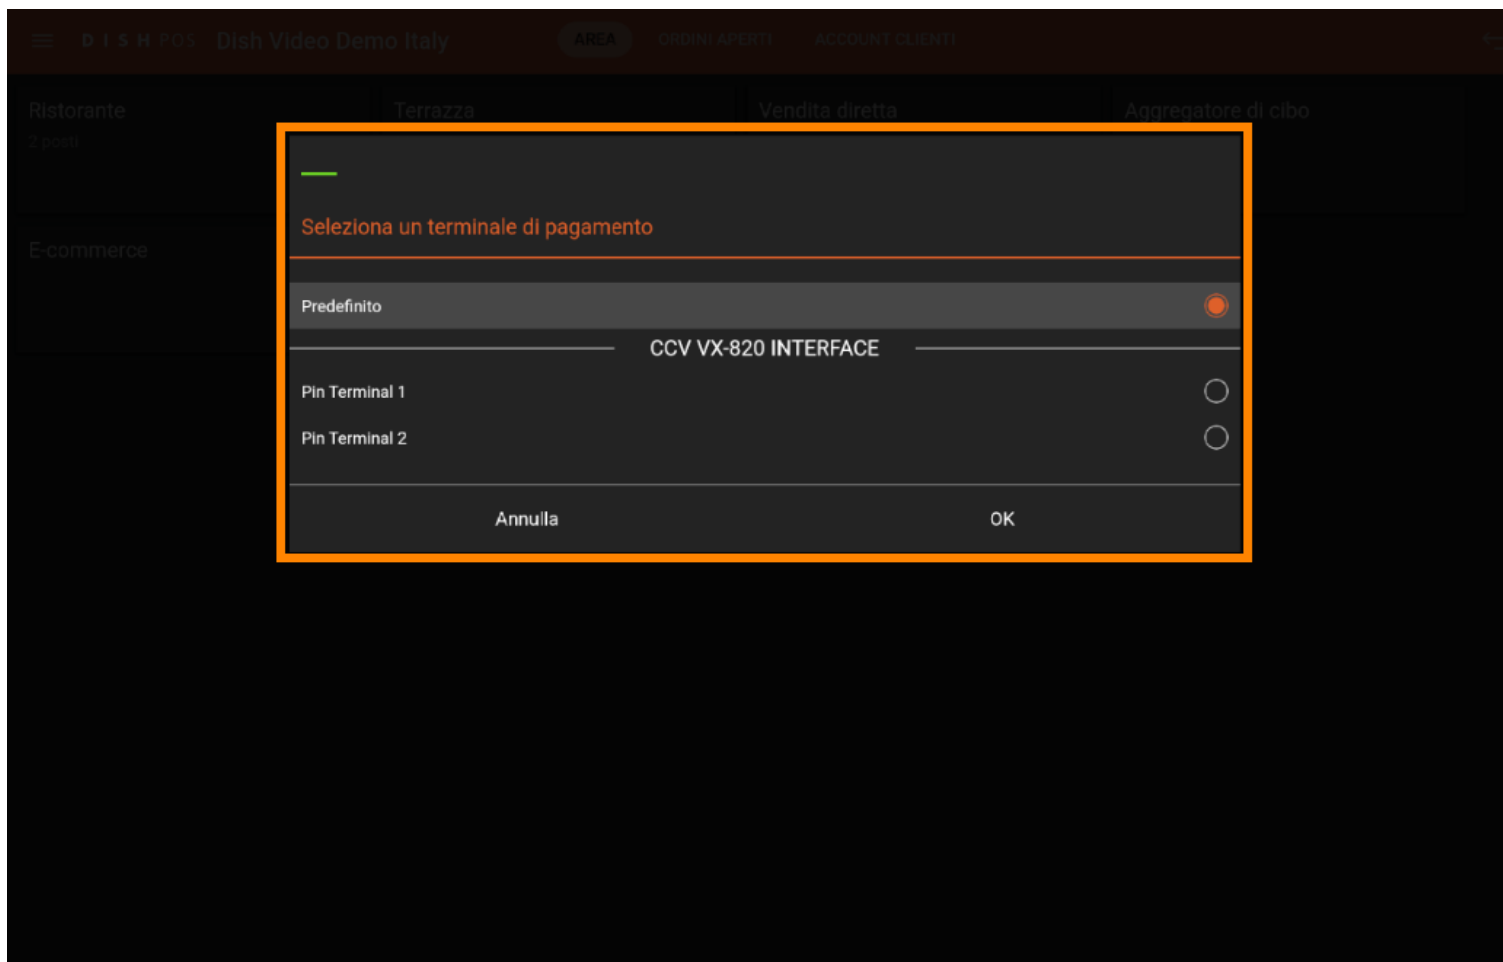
DISH POS Dish Video Demo Italy

AREA ORDINI APERTI ACCOUNT CLIENTI

Ristorante
2 posti

Terrazza

Vendita diretta

Aggregatore di cibo

E-commerce

Seleziona un terminale di pagamento

Predefinito

CCV VX-820 INTERFACE

Pin Terminal 1

Pin Terminal 2

Annulla

OK